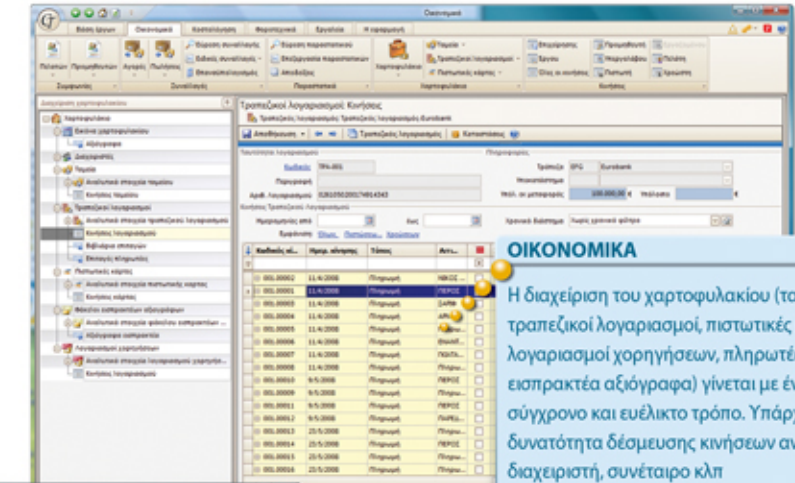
Οικονομικά

Βάσεις Έργων | Οικονομικά | Κοστολόγηση | Φορολογικά | Εργαλεία | Η εφαρμογή

Πελάτων | Προμηθευτών | Αγορές | Πωλήσεις | Εύρεση συναλλαγής | Ειδικές συναλλαγές | Εκκαθαρίσεις | Εύρεση παραστατικού | Επεξεργασία παραστατικών | Αποδείξεις | Χαρτοφυλάκιο | Ταμεία | Τραπεζικοί λογαριασμοί | Πιστωτικές κάρτες | Επιχειρήσεις | Έργα | Όλες οι κινήσεις | Προμηθευτές | Υπεργολάβοι | Πελάτες | Πιστωτές | Χρεώστες

Συμβαλλόμενοι | Συναλλαγές | Παραστατικά | Χαρτοφυλάκιο | Κινήσεις

Διαχείριση χαρτοφυλακίου

Χαρτοφυλάκιο
Εκκίνηση χαρτοφυλακίου
Αξιόγραφα
Διαχειριστής
Ταμεία
Αναλυτικά στοιχεία ταμείου
Κινήσεις ταμείου
Τραπεζικοί λογαριασμοί
Αναλυτικά στοιχεία τραπεζικού λογαριασμού
Κινήσεις λογαριασμού
Βιβλιάρια επιταγών
Επιταγές εξόφλησης
Πιστωτικές κάρτες
Αναλυτικά στοιχεία πιστωτικής κάρτας
Κινήσεις κάρτας
Φάκελοι εισπρακτέων αξιογράφων
Αναλυτικά στοιχεία φακέλου εισπρακτέων αξ...
Αξιόγραφα εισπράξεων
Λογαριασμοί χορηγήσεων
Αναλυτικά στοιχεία λογαριασμού χορηγήσ...
Κινήσεις λογαριασμού

Τραπεζικοί λογαριασμοί: Κινήσεις
Τραπεζικοί λογαριασμοί Τραπεζικός λογαριασμός Eurobank
Αποθήκευση | Τραπεζικός λογαριασμός | Καταστάσεις

Κωδικός TPA-001
Περιγραφή
Αριθ. Λογαριασμού 0261050200174814343
Τράπεζα EFG Eurobank
Νόμισμα
Υπόλ. σε μεταφορά 100.000,00 € Υπόλοιπο €
Ημερομηνίες από έως
Χρονικό διάστημα Χωρίς χρονικό φίλτρο

| Κωδικός κίν. | Ημερ. κίνησης | Τύπος | Αντ... |
|---|---|---|---|
| 001.00001 | 11/4/2008 | Πληρωμή | ΝΙΚΟΣ ... |
| 001.00002 | 11/4/2008 | Πληρωμή | ΠΕΤΡΟΣ |
| 001.00003 | 11/4/2008 | Πληρωμή | ΣΑΡΑ |
| 001.00004 | 11/4/2008 | Πληρωμή | ΑΡΙ... |
| 001.00005 | 11/4/2008 | Πληρωμή | ΝΙΚΟΣ |
| 001.00006 | 11/4/2008 | Πληρωμή | ΘΑΝΑ... |
| 001.00007 | 11/4/2008 | Πληρωμή | ΠΕΤΡ... |
| 001.00008 | 11/4/2008 | Πληρωμή | ΠΕΤΡΟΣ |
| 001.00009 | 9/5/2008 | Πληρωμή | ΠΕΤΡΟΣ |
| 001.00010 | 9/5/2008 | Πληρωμή | ΠΕΤΡΟΣ |
| 001.00011 | 9/5/2008 | Πληρωμή | ΠΕΤΡΟΣ |
| 001.00012 | 9/5/2008 | Πληρωμή | ΠΑΡΑ... |
| 001.00013 | 23/5/2008 | Πληρωμή | ΠΕΤΡΟΣ |
| 001.00014 | 23/5/2008 | Πληρωμή | ΠΕΤΡΟΣ |
| 001.00015 | 23/5/2008 | Πληρωμή | ΠΕΤΡΟΣ |
| 001.00016 | 23/5/2008 | Πληρωμή | ΠΕΤΡΟΣ |

ΟΙΚΟΝΟΜΙΚΑ

Η διαχείριση του χαρτοφυλακίου (τα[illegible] τραπεζικοί λογαριασμοί, πιστωτικές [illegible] λογαριασμοί χορηγήσεων, πληρωτέ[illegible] εισπρακτέα αξιόγραφα) γίνεται με έν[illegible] σύγχρονο και ευέλικτο τρόπο. Υπάρ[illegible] δυνατότητα δέσμευσης κινήσεων αν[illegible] διαχειριστή, συνέταιρο κλπ